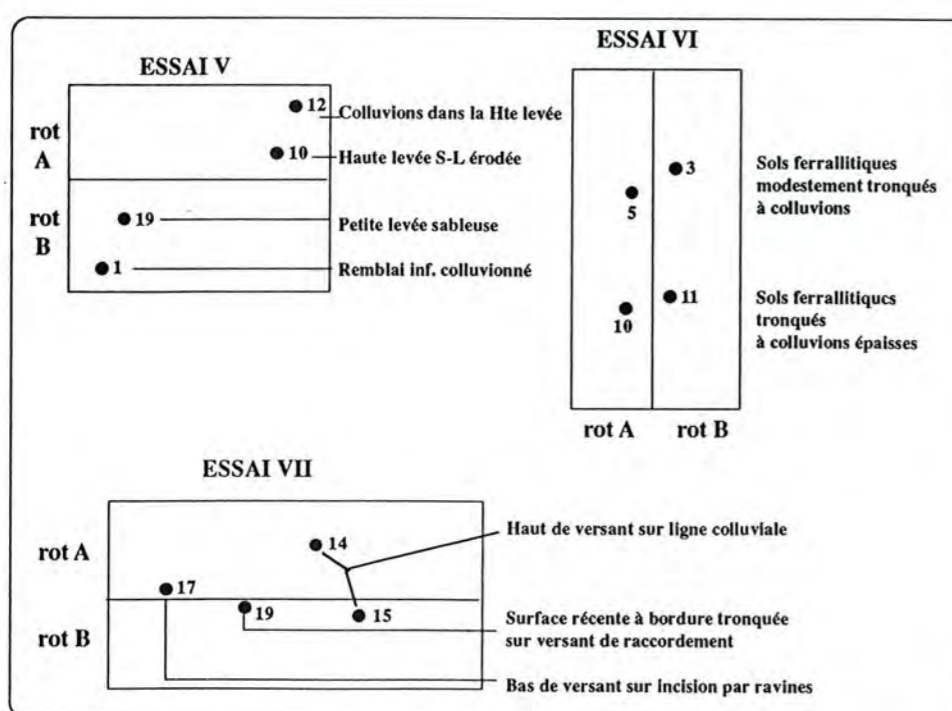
ESSAI V

rot A

rot B

12 Colluvions dans la Hte levée

10 Haute levée S-L érodée

19 Petite levée sableuse

1 Remblai inf. colluvionné

ESSAI VI

5

3 Sols ferrallitiques modestement tronqués à colluvions

10

11 Sols ferrallitiqucs tronqués à colluvions épaisses

rot A rot B

ESSAI VII

rot A

rot B

14

17

19

15

Haut de versant sur ligne colluviale

Surface récente à bordure tronquée sur versant de raccordement

Bas de versant sur incision par ravines